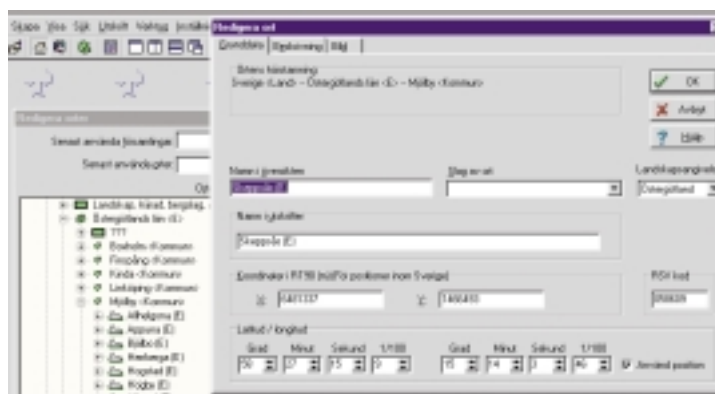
Skapa Visa Sök Utskrift Verktyg Inställn

Redigera ort

Grunddata | Beskrivning | Bild |

Ortens hierarkiska placering
Sverige <Land> -- Östergötlands län <E> -- Mjölby <Kommun>

OK

Avbryt

Hjälp

Namn i ortsetiketten
Skeppsås (E)

Välj ort

Landskapsangivelse
Östergötland

Namn i ortsregistret
Skeppsås (E)

Koordinater i RT90 (enbart för positioner inom Sverige)
X 6471137 Y 1469410

RSK kod
058639

Latitud / longitud
Grad Minut Sekund 1/100 Grad Minut Sekund 1/100
58 17 15 9 15 14 3 46
Använd position

Redigera orter

Senast använda församlingar

Senast använda orter

Landskap, härad, tingslag...
Östergötlands län <E>
???
Boxholm <Kommun>
Finspång <Kommun>
Kinda <Kommun>
Linköping <Kommun>
Mjölby <Kommun>
Allhelgona (E)
Appuna (E)
Bjälbo (E)
Hogstad (E)
Högby (E)